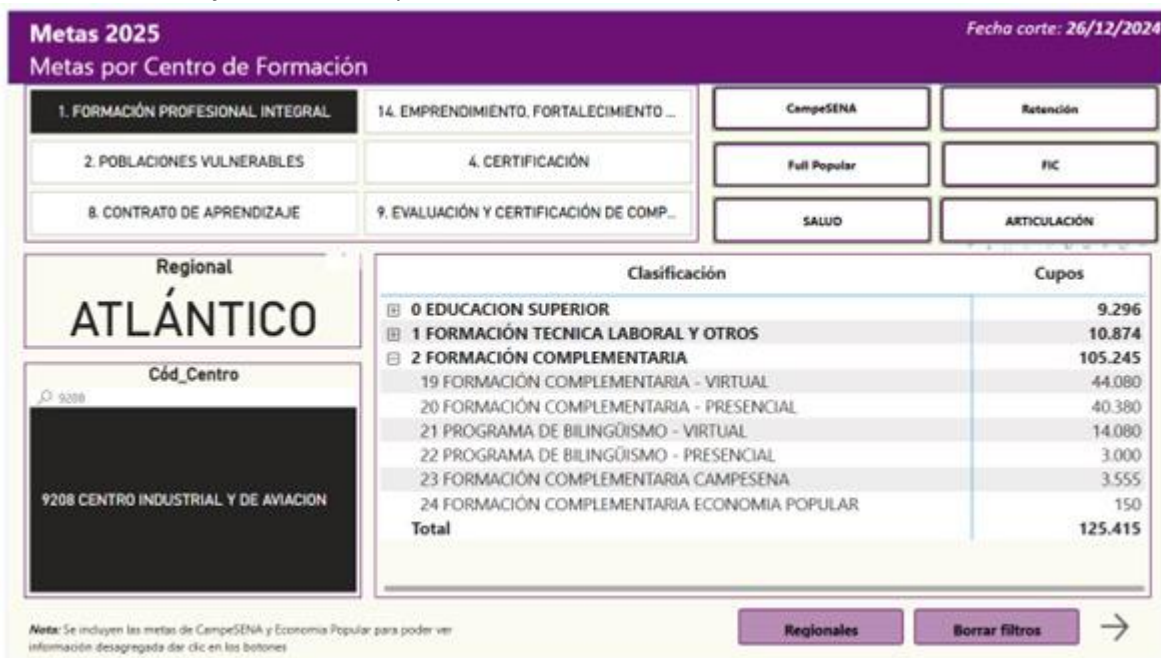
Metas 2025
Metas por Centro de Formación

Fecha corte: 26/12/2024

1. FORMACIÓN PROFESIONAL INTEGRAL
14. EMPRENDIMIENTO, FORTALECIMIENTO ...
2. POBLACIONES VULNERABLES
4. CERTIFICACIÓN
8. CONTRATO DE APRENDIZAJE
9. EVALUACIÓN Y CERTIFICACIÓN DE COMP...

CampeSENA
Retención
Full Popular
FIC
SALUD
ARTICULACIÓN

Regional
ATLÁNTICO

Cód_Centro
9208
9208 CENTRO INDUSTRIAL Y DE AVIACION

| Clasificación | Cupos |
|---|---|
| 0 EDUCACION SUPERIOR | 9.296 |
| 1 FORMACIÓN TECNICA LABORAL Y OTROS | 10.874 |
| 2 FORMACIÓN COMPLEMENTARIA | 105.245 |
| 19 FORMACIÓN COMPLEMENTARIA - VIRTUAL | 44.080 |
| 20 FORMACIÓN COMPLEMENTARIA - PRESENCIAL | 40.380 |
| 21 PROGRAMA DE BILINGÜISMO - VIRTUAL | 14.080 |
| 22 PROGRAMA DE BILINGÜISMO - PRESENCIAL | 3.000 |
| 23 FORMACIÓN COMPLEMENTARIA CAMPESENA | 3.555 |
| 24 FORMACIÓN COMPLEMENTARIA ECONOMIA POPULAR | 150 |
| Total | 125.415 |

Nota: Se incluyen las metas de CampeSENA y Economia Popular para poder ver información desagregada dar clic en los botones

Regionales
Borrar filtros